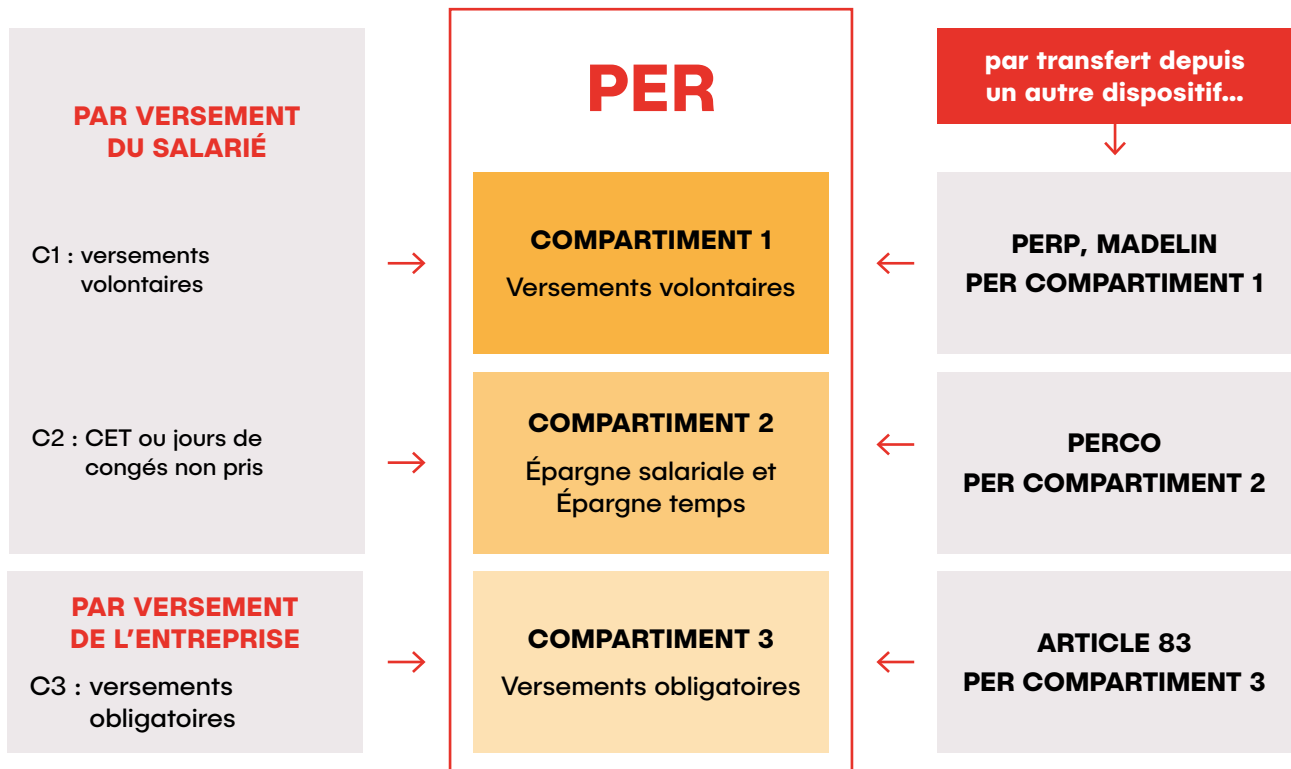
PAR VERSEMENT DU SALARIÉ

C1 : versements volontaires

C2 : CET ou jours de congés non pris

PAR VERSEMENT DE L'ENTREPRISE

C3 : versements obligatoires

PER

COMPARTIMENT 1
Versements volontaires

COMPARTIMENT 2
Épargne salariale et Épargne temps

COMPARTIMENT 3
Versements obligatoires

par transfert depuis un autre dispositif...

PERP, MADELIN
PER COMPARTIMENT 1

PERCO
PER COMPARTIMENT 2

ARTICLE 83
PER COMPARTIMENT 3